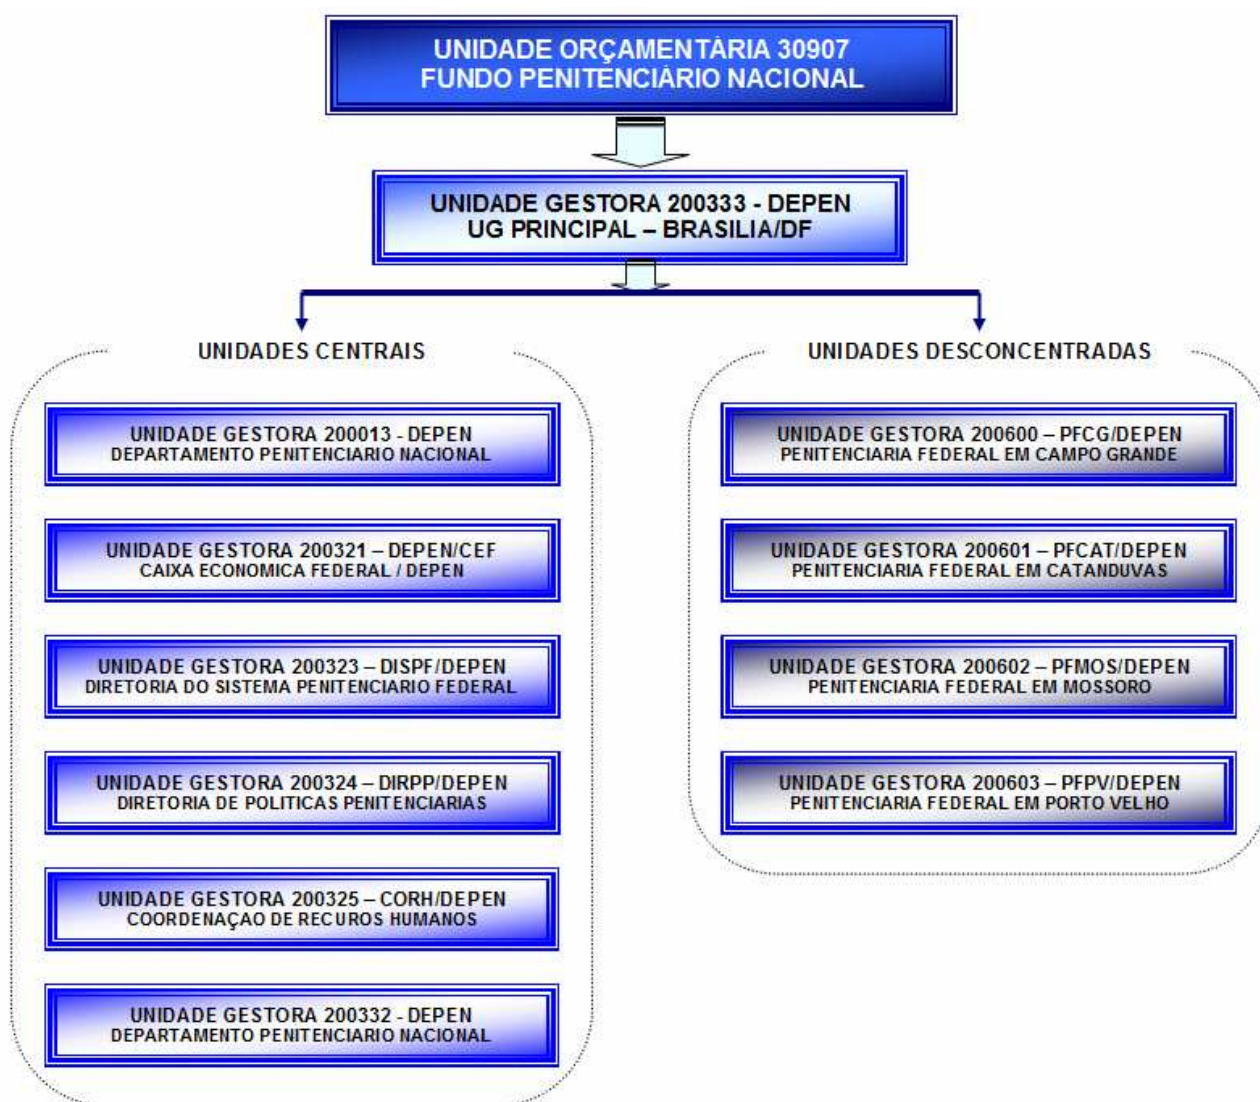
UNIDADE ORÇAMENTÁRIA 30907
FUNDO PENITENCIÁRIO NACIONAL

UNIDADE GESTORA 200333 - DEPEN
UG PRINCIPAL – BRASILIA/DF

UNIDADES CENTRAIS

UNIDADE GESTORA 200013 - DEPEN
DEPARTAMENTO PENITENCIARIO NACIONAL

UNIDADE GESTORA 200321 – DEPEN/CEF
CAIXA ECONOMICA FEDERAL / DEPEN

UNIDADE GESTORA 200323 – DISPF/DEPEN
DIRETORIA DO SISTEMA PENITENCIARIO FEDERAL

UNIDADE GESTORA 200324 – DIRPP/DEPEN
DIRETORIA DE POLITICAS PENITENCIARIAS

UNIDADE GESTORA 200325 – CORH/DEPEN
COORDENAÇAO DE RECUROS HUMANOS

UNIDADE GESTORA 200332 - DEPEN
DEPARTAMENTO PENITENCIARIO NACIONAL

UNIDADES DESCONCENTRADAS

UNIDADE GESTORA 200600 – PFCG/DEPEN
PENITENCIARIA FEDERAL EM CAMPO GRANDE

UNIDADE GESTORA 200601 – PFCAT/DEPEN
PENITENCIARIA FEDERAL EM CATANDUVAS

UNIDADE GESTORA 200602 – PFMOS/DEPEN
PENITENCIARIA FEDERAL EM MOSSORO

UNIDADE GESTORA 200603 – PFPV/DEPEN
PENITENCIARIA FEDERAL EM PORTO VELHO